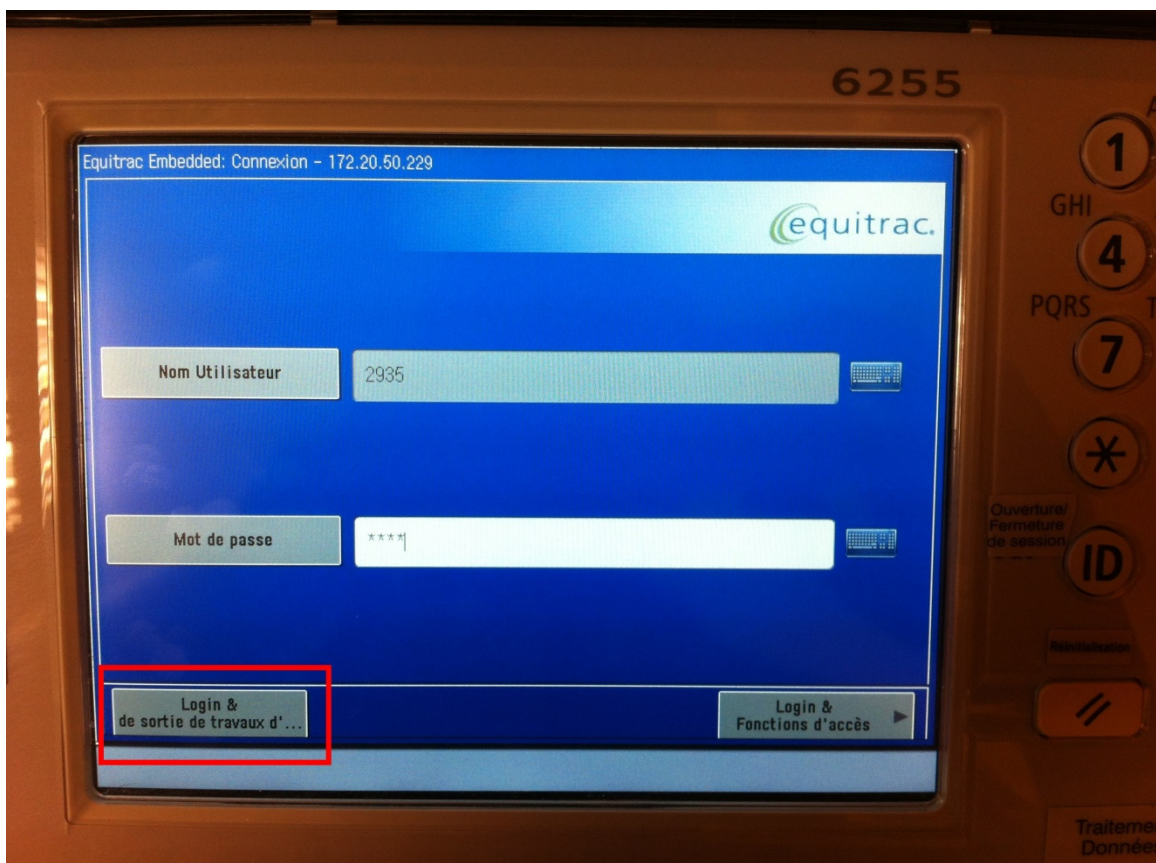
6255

Equitrac Embedded: Connexion - 172.20.50.229

equitrac.

Nom Utilisateur

2935

Mot de passe

****

Login & de sortie de travaux d'...

Login & Fonctions d'accès

1

GHI

4

PQRS

7

*

Ouverture/ Fermeture de session

ID

Réinitialisation

Traiteme Donnée